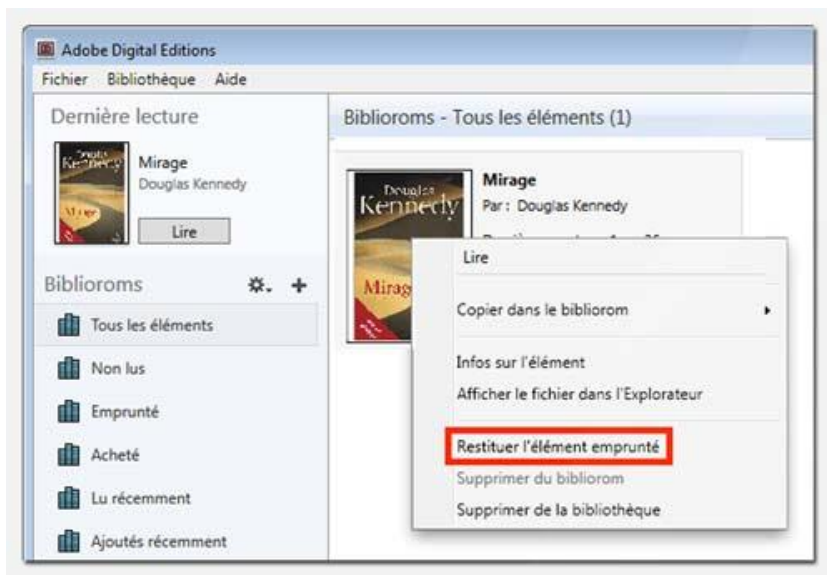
Adobe Digital Editions
Fichier Bibliothèque Aide

Dernière lecture

Douglas Kennedy
Mirage

Mirage
Douglas Kennedy
Lire

Biblioroms

Tous les éléments
Non lus
Emprunté
Acheté
Lu récemment
Ajoutés récemment

Biblioroms - Tous les éléments (1)

Douglas Kennedy
Mirage

Mirage
Par : Douglas Kennedy
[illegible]

Lire
Copier dans le bibliorom
Infos sur l'élément
Afficher le fichier dans l'Explorateur
Restituer l'élément emprunté
Supprimer du bibliorom
Supprimer de la bibliothèque